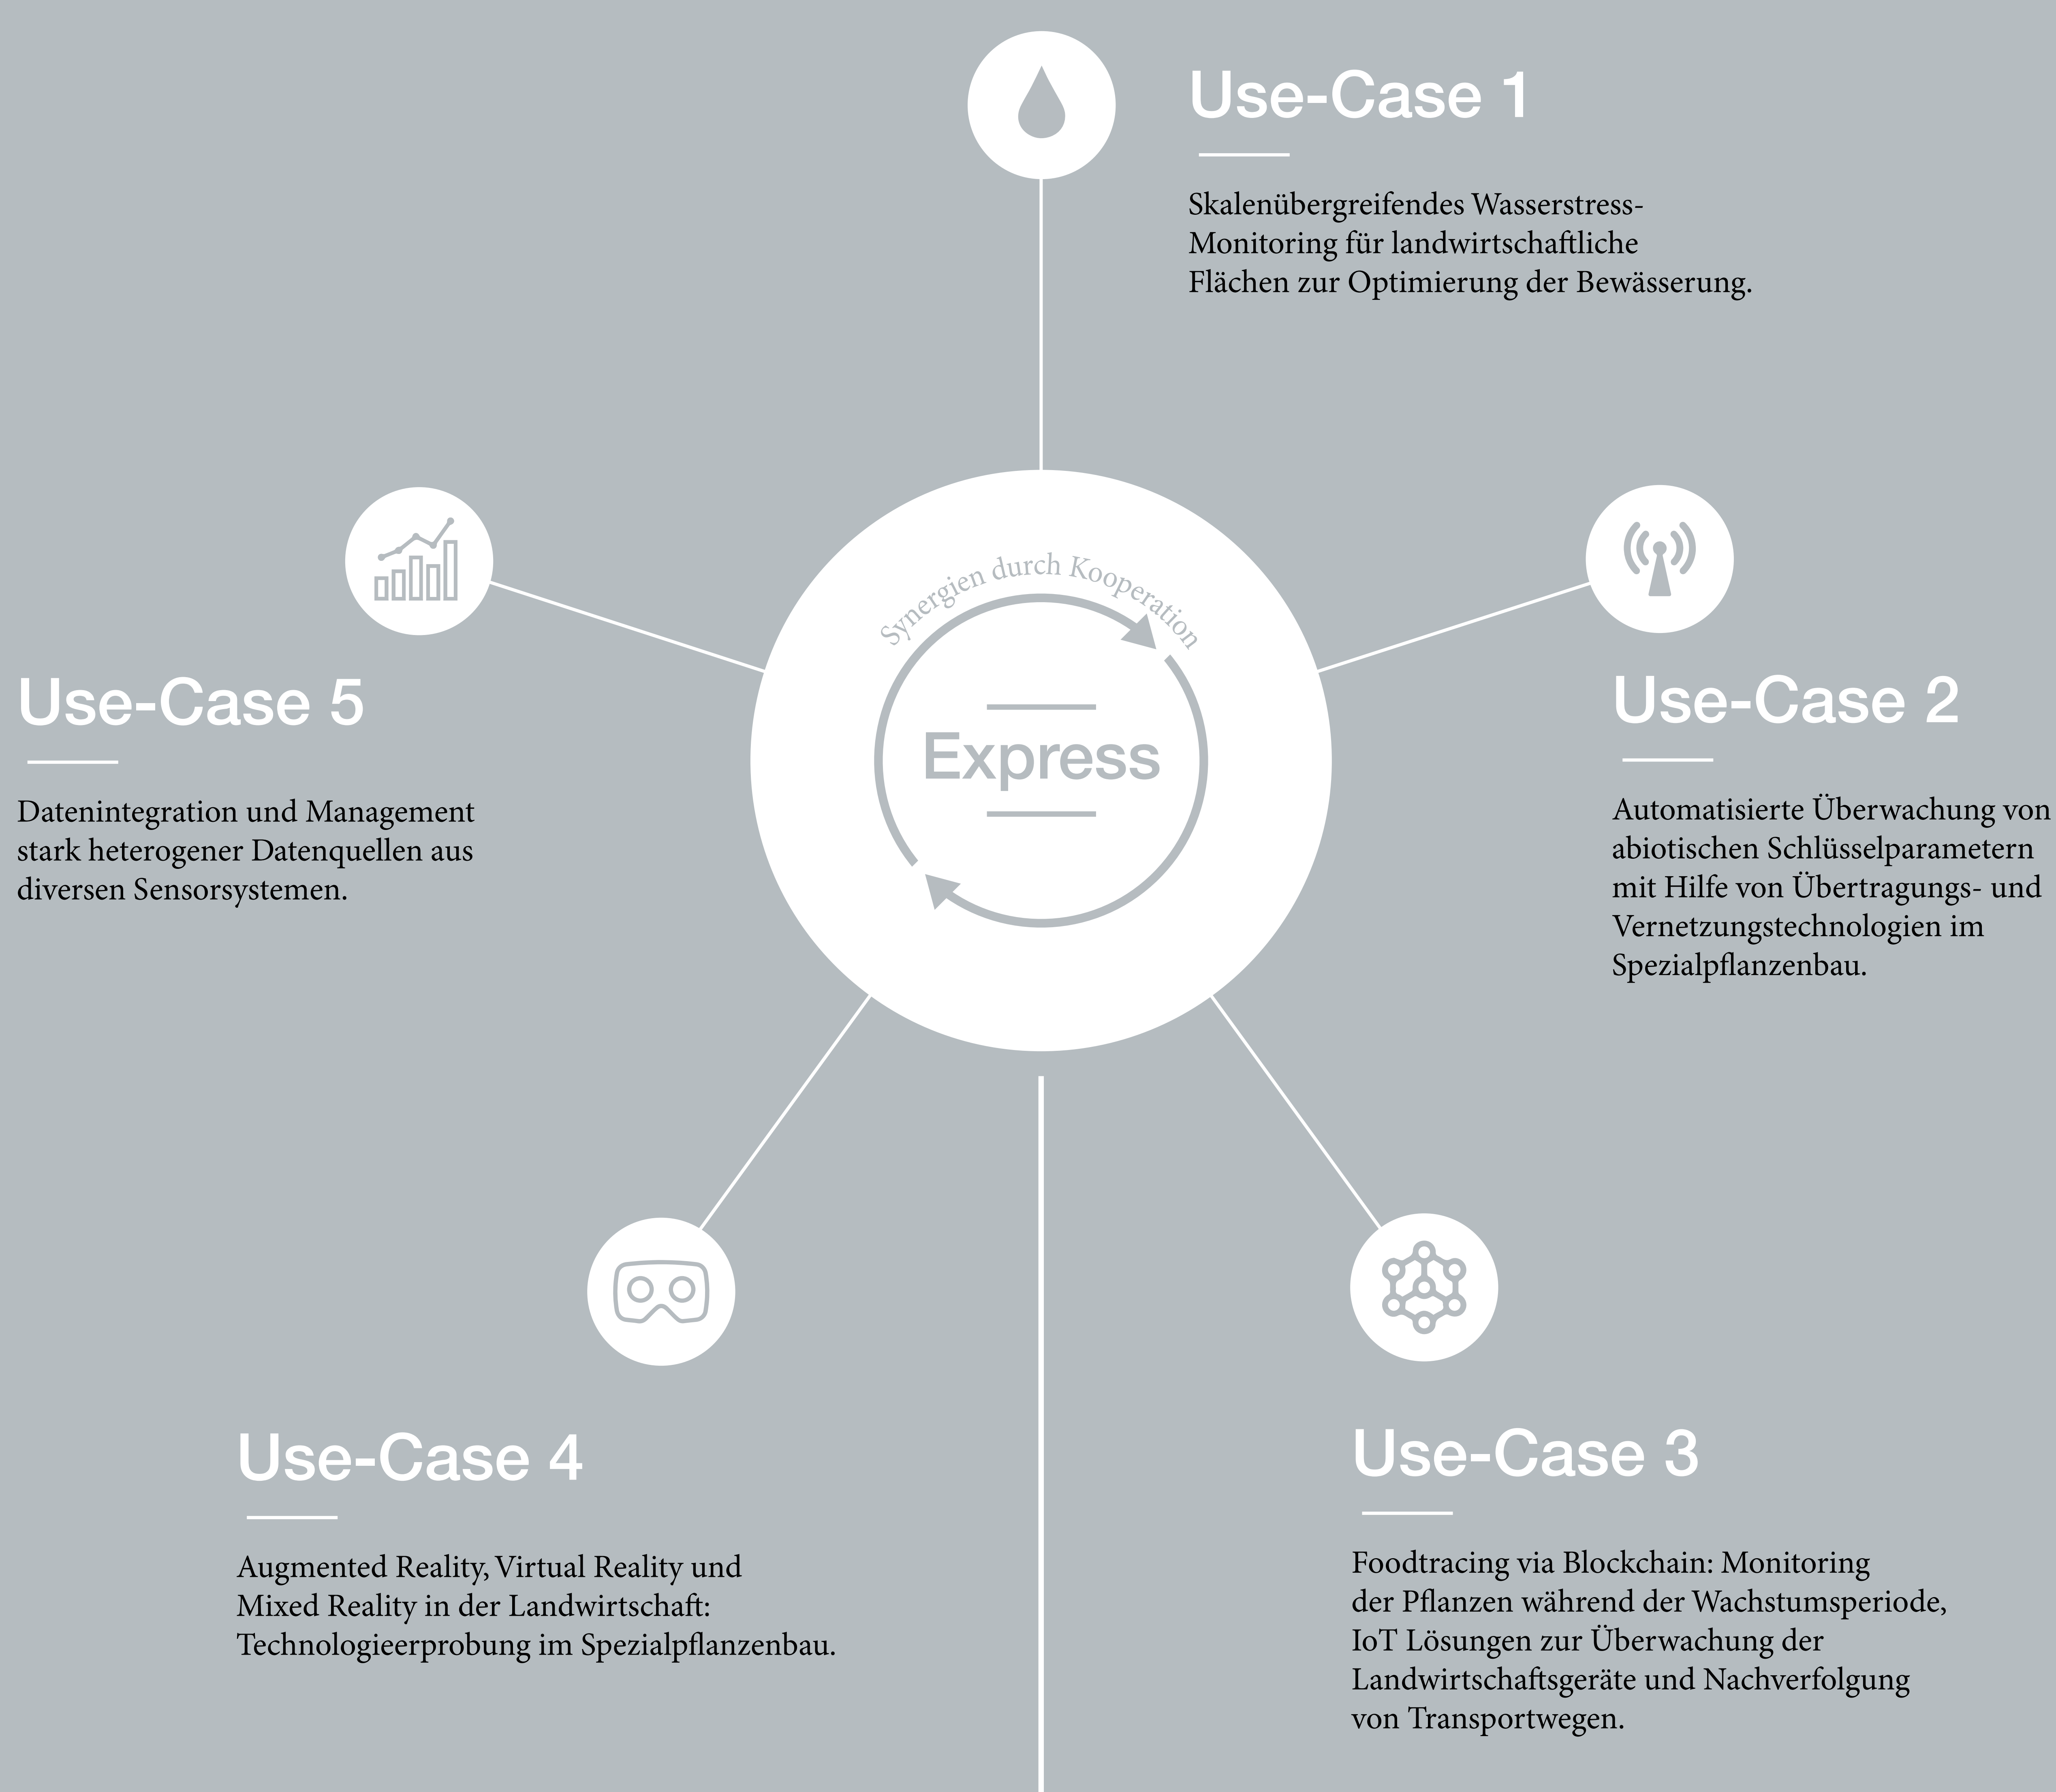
Use-Case 1

Skalenübergreifendes Wasserstress-Monitoring für landwirtschaftliche Flächen zur Optimierung der Bewässerung.

Synergien durch Kooperation

Express

Use-Case 5

Datenintegration und Management stark heterogener Datenquellen aus diversen Sensorsystemen.

Use-Case 2

Automatisierte Überwachung von abiotischen Schlüsselparametern mit Hilfe von Übertragungs- und Vernetzungstechnologien im Spezialpflanzenbau.

Use-Case 4

Augmented Reality, Virtual Reality und Mixed Reality in der Landwirtschaft: Technologieerprobung im Spezialpflanzenbau.

Use-Case 3

Foodtracing via Blockchain: Monitoring der Pflanzen während der Wachstumsperiode, IoT Lösungen zur Überwachung der Landwirtschaftsgeräte und Nachverfolgung von Transportwegen.